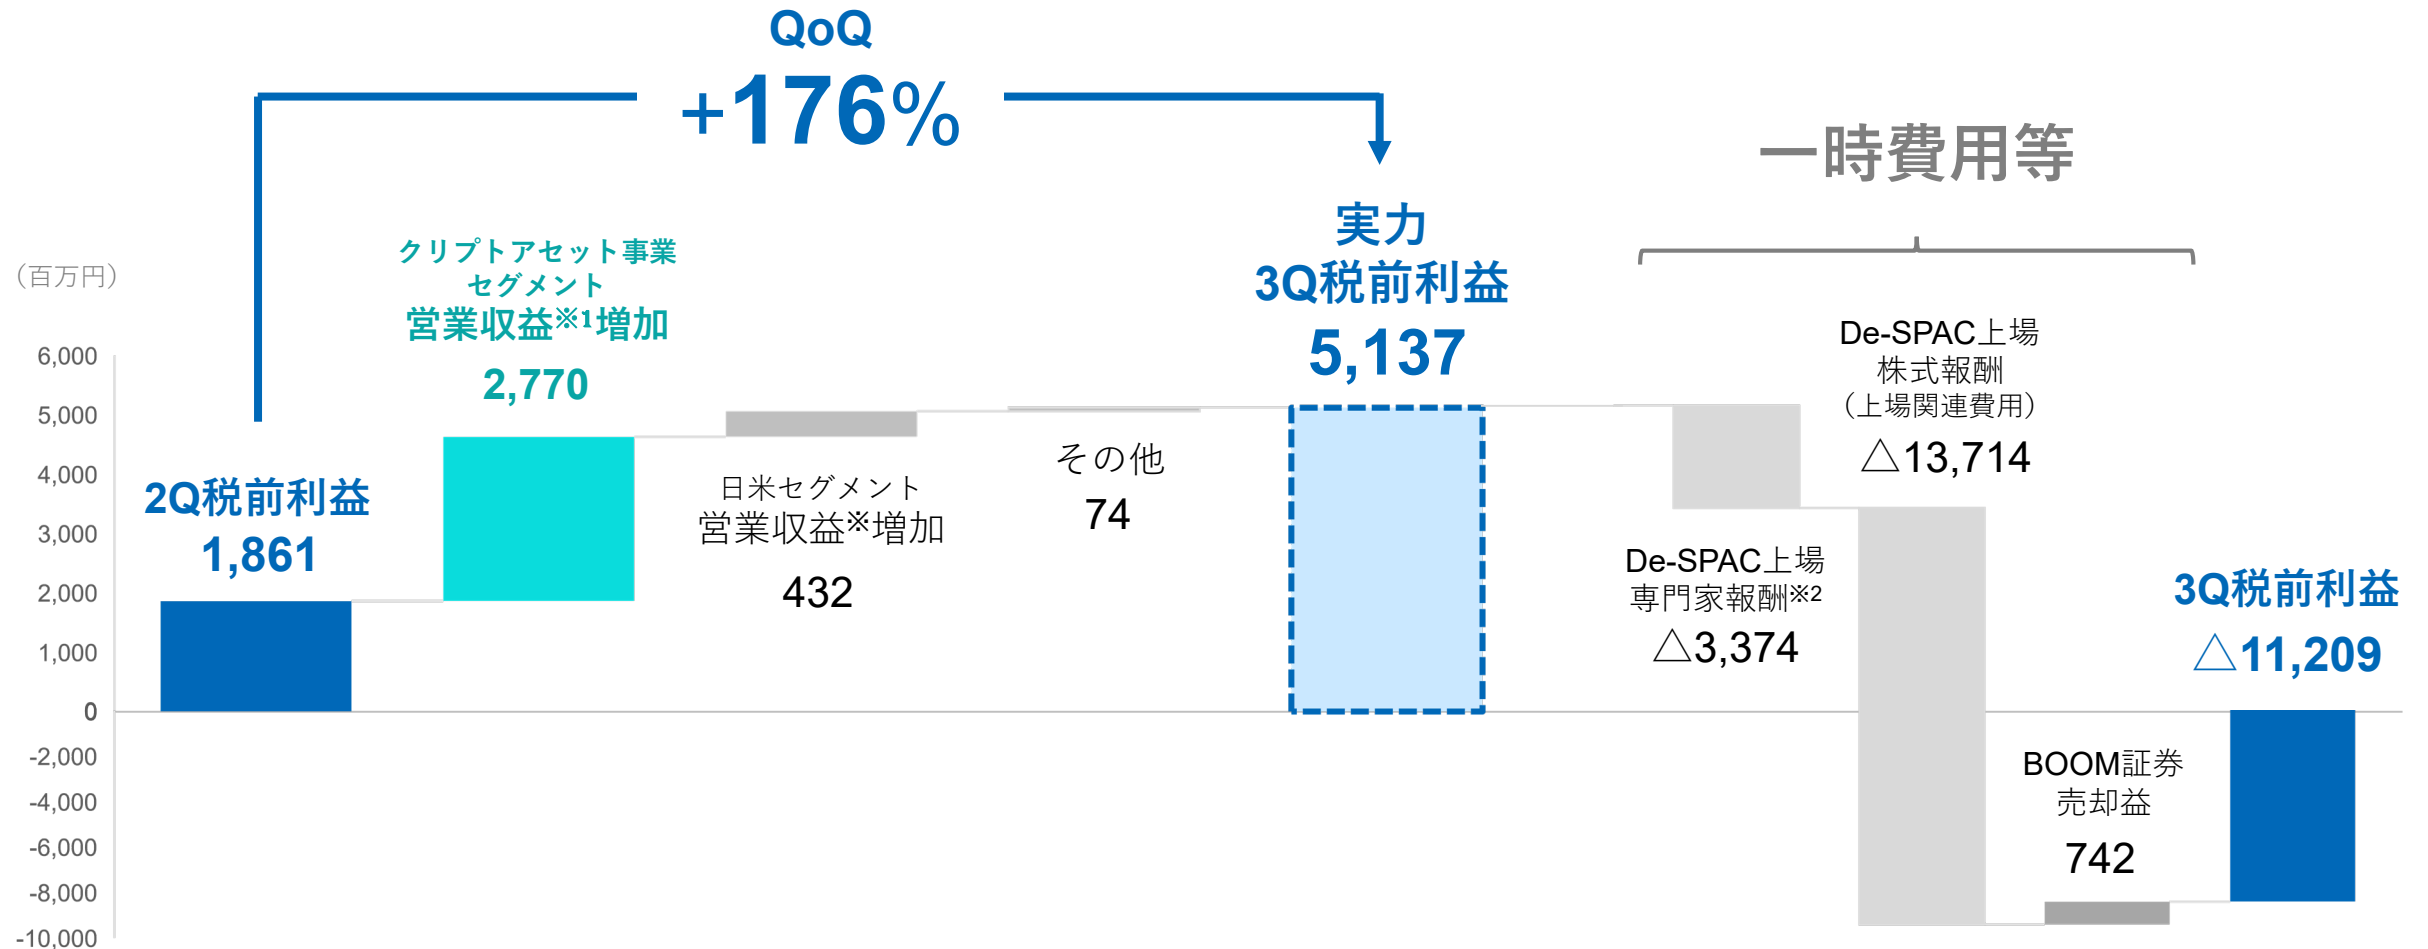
QoQ
+176%

一時費用等

（百万円）

6,000
5,000
4,000
3,000
2,000
1,000
0
-2,000
-4,000
-6,000
-8,000
-10,000

2Q税前利益
1,861

クリプトアセット事業セグメント
営業収益※1増加
2,770

日米セグメント
営業収益※増加
432

その他
74

実力
3Q税前利益
5,137

De-SPAC上場
専門家報酬※2
△3,374

De-SPAC上場
株式報酬
（上場関連費用）
△13,714

BOOM証券
売却益
742

3Q税前利益
△11,209